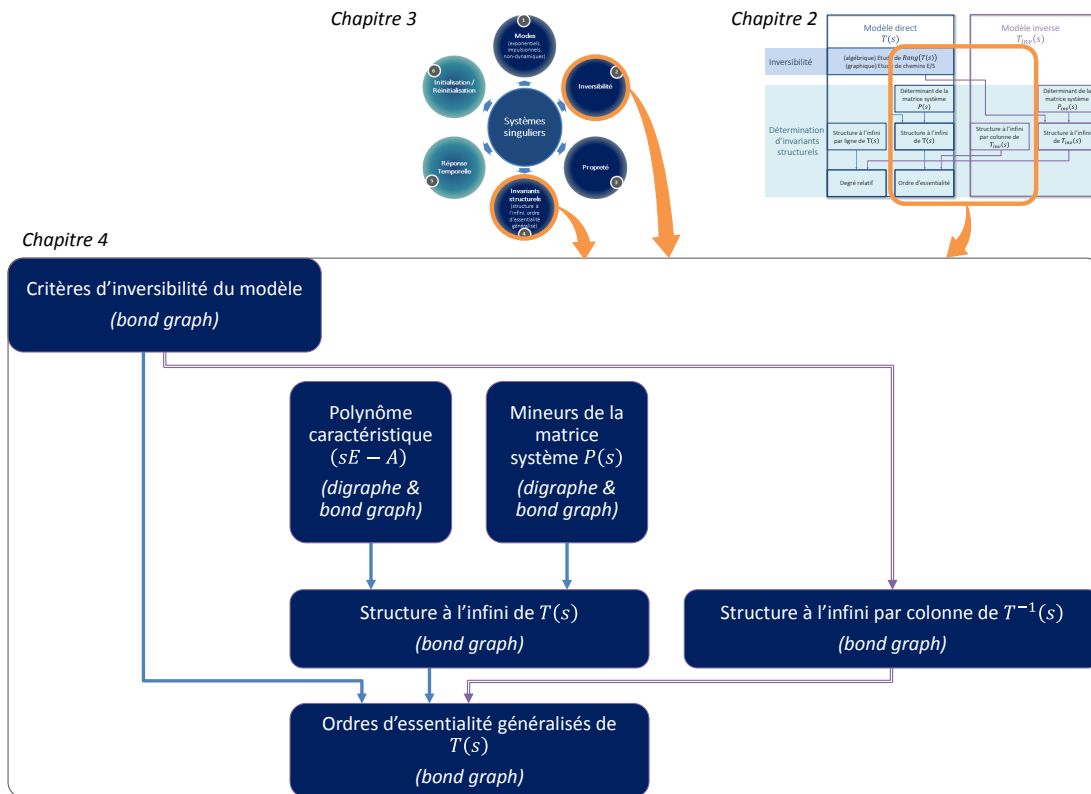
Chapitre 3

1
Modes
(exponentiels, impulsionnels, non-dynamiques)

2
Inversibilité

Propreté

Invariants structurels
(structure à l'infini, ordre d'essentialité généralisé)

Réponse Temporelle

6
Initialisation / Réinitialisation

Systèmes singuliers

Chapitre 2

Modèle direct
$T(s)$

Modèle inverse
$T_{inv}(s)$

Inversibilité

(algébrique) Etude de $Rang(T(s))$
(graphique) Etude de chemins E/S

Détermination d'invariants structurels

Déterminant de la matrice système
$P(s)$

Déterminant de la matrice système
$P_{inv}(s)$

Structure à l'infini par ligne de T(s)

Structure à l'infini de T(s)

Structure à l'infini par colonne de $T_{inv}(s)$

Structure à l'infini de $T_{inv}(s)$

Degré relatif

Ordre d'essentialité

Chapitre 4

Critères d'inversibilité du modèle
(bond graph)

Polynôme caractéristique $(sE - A)$
(digraphe & bond graph)

Mineurs de la matrice système $P(s)$
(digraphe & bond graph)

Structure à l'infini de $T(s)$
(bond graph)

Structure à l'infini par colonne de $T^{-1}(s)$
(bond graph)

Ordres d'essentialité généralisés de $T(s)$
(bond graph)